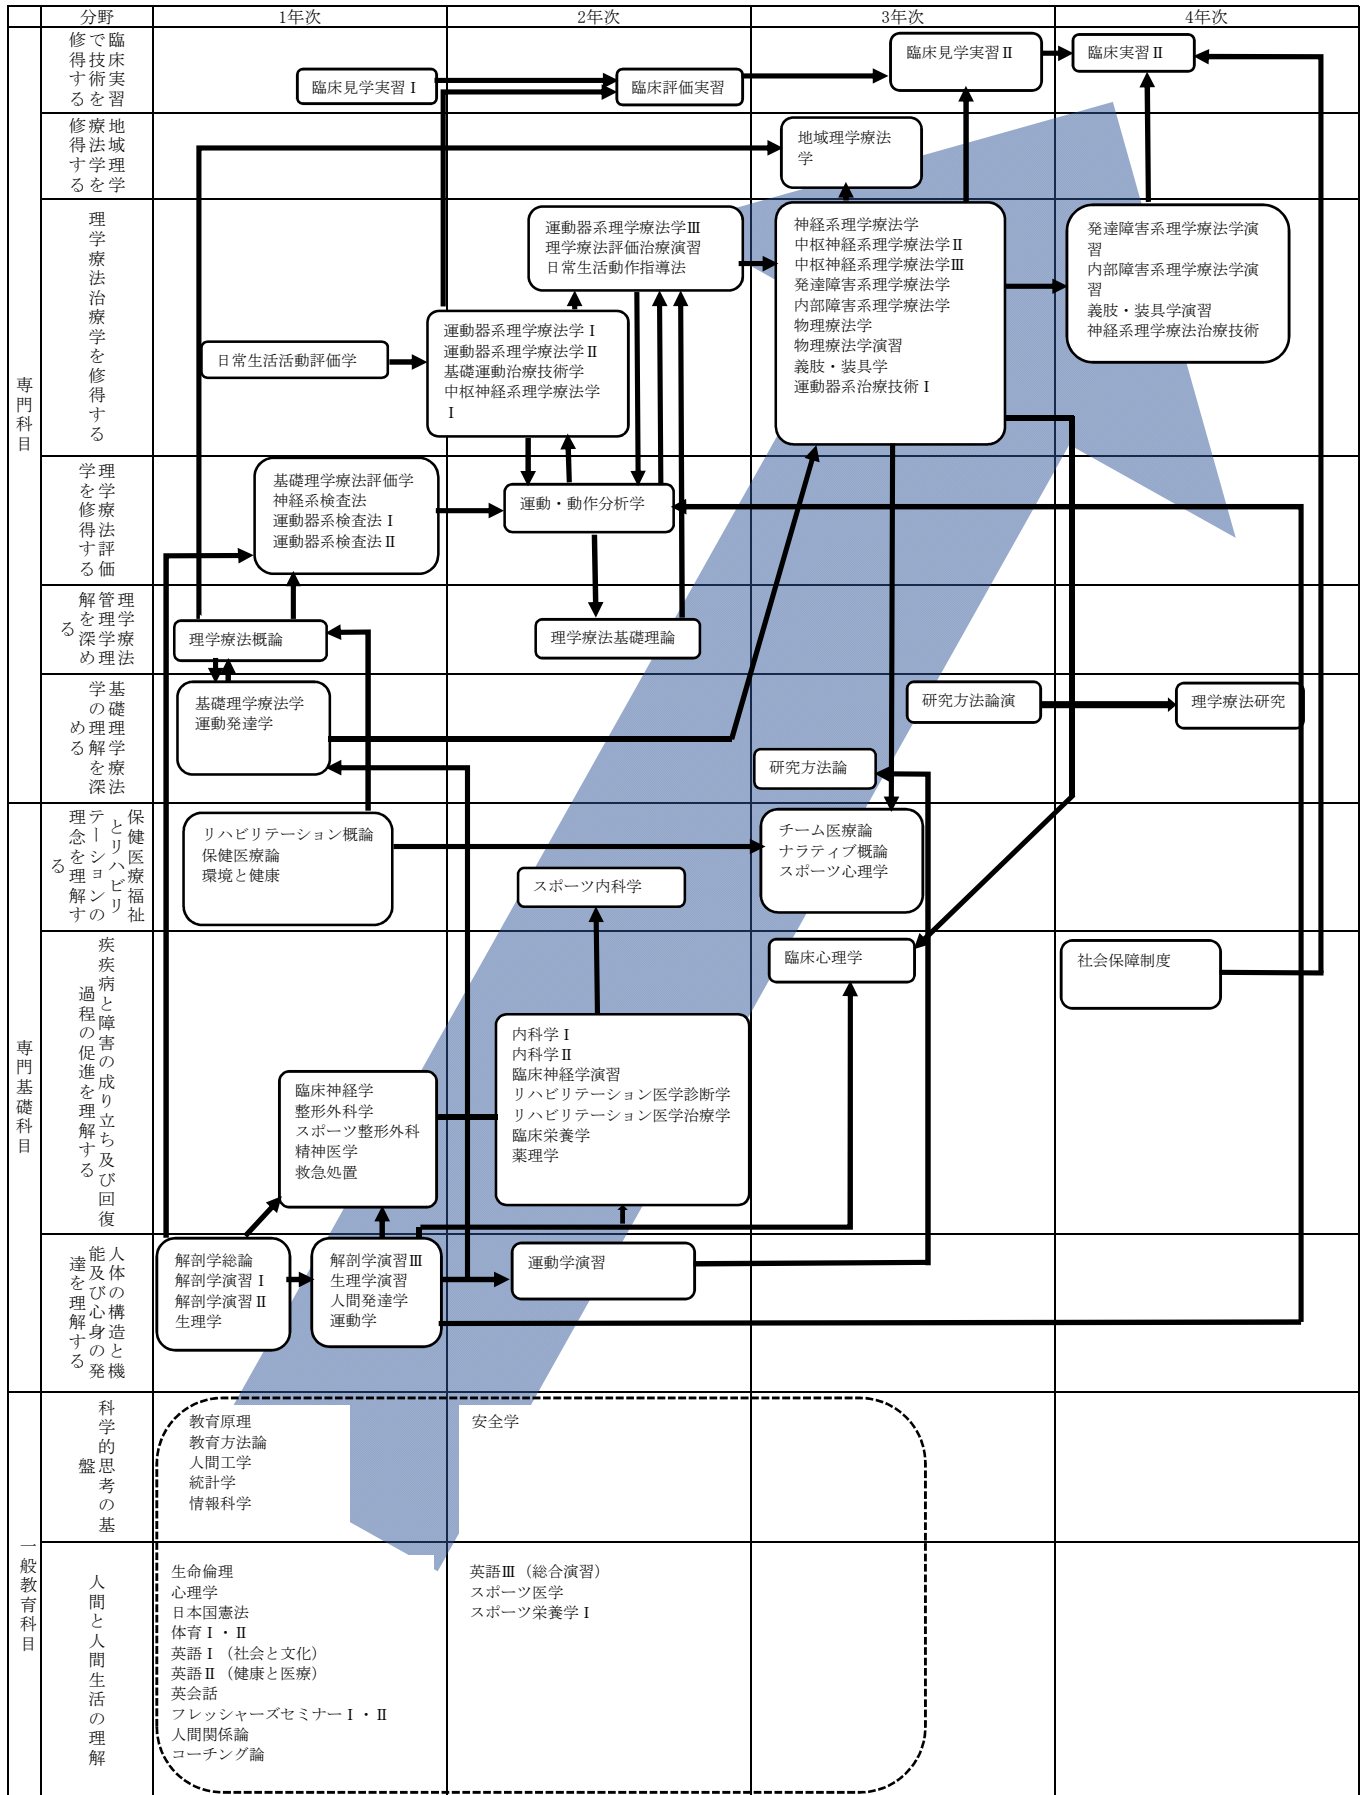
分野 | 1年次 | 2年次 | 3年次 | 4年次

専門科目

臨床で技術を修得する
臨床見学実習Ⅰ
臨床評価実習
臨床見学実習Ⅱ
臨床実習Ⅱ

地域理学療法を修得する
地域理学療法学

理学療法治療学を修得する
運動器系理学療法学Ⅲ
理学療法評価治療演習
日常生活動作指導法
神経系理学療法学
中枢神経系理学療法学Ⅱ
中枢神経系理学療法学Ⅲ
発達障害系理学療法学
内部障害系理学療法学
物理療法学
物理療法学演習
義肢・装具学
運動器系治療技術Ⅰ
発達障害系理学療法学演習
内部障害系理学療法学演習
義肢・装具学演習
神経系理学療法治療技術
日常生活活動評価学
運動器系理学療法学Ⅰ
運動器系理学療法学Ⅱ
基礎運動治療技術学
中枢神経系理学療法学Ⅰ

理学療法評価学を修得する
基礎理学療法評価学
神経系検査法
運動器系検査法Ⅰ
運動器系検査法Ⅱ
運動・動作分析学

理学療法管理学を深める
理学療法概論
理学療法基礎理論

基礎理学療法学の理解を深める
基礎理学療法学
運動発達学
研究方法論演
理学療法研究
研究方法論

専門基礎科目

保健医療福祉とリハビリテーションの理念を理解する
リハビリテーション概論
保健医療論
環境と健康
チーム医療論
ナラティブ概論
スポーツ心理学
スポーツ内科学

疾病と障害の成り立ち及び回復過程の促進を理解する
臨床心理学
社会保障制度
内科学Ⅰ
内科学Ⅱ
臨床神経学演習
リハビリテーション医学診断学
リハビリテーション医学治療学
臨床栄養学
薬理学
臨床神経学
整形外科学
スポーツ整形外科
精神医学
救急処置

人体の構造と機能及び心身の発達を理解する
解剖学総論
解剖学演習Ⅰ
解剖学演習Ⅱ
生理学
解剖学演習Ⅲ
生理学演習
人間発達学
運動学
運動学演習

一般教育科目

科学的思考の基盤
教育原理
教育方法論
人間工学
統計学
情報科学
安全学

人間と人間生活の理解
生命倫理
心理学
日本国憲法
体育Ⅰ・Ⅱ
英語Ⅰ（社会と文化）
英語Ⅱ（健康と医療）
英会話
フレッシャーズセミナーⅠ・Ⅱ
人間関係論
コーチング論
英語Ⅲ（総合演習）
スポーツ医学
スポーツ栄養学Ⅰ